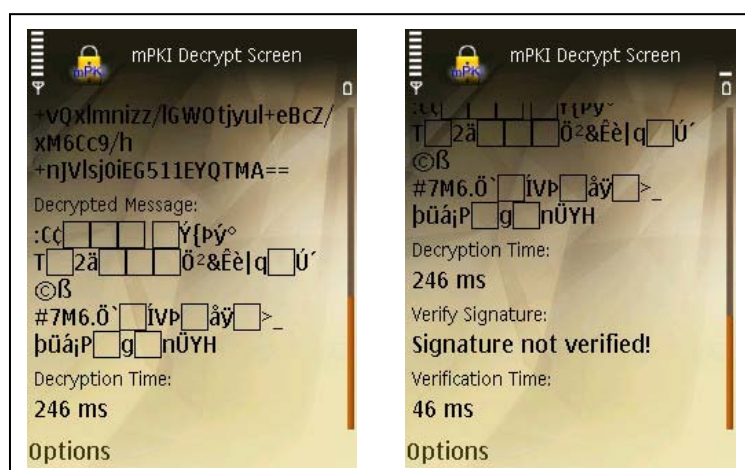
mPKI Decrypt Screen

+vQxlmnizz/lGWOtjyul+eBcZ/xM6Cc9/h+nJVlsj0iEG511EYQTMA==

Decrypted Message:

:Cç Ý{Þý°
T 2ä Ö²&Êè|q Ú´
©ß
#7M6.Ö` ÍVÞ åÿ >_
þüá¡P g nÜYH

Decryption Time:

246 ms

Options

mPKI Decrypt Screen

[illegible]
T 2ä Ö²&Êè|q Ú´
©ß
#7M6.Ö` ÍVÞ åÿ >_
þüá¡P g nÜYH

Decryption Time:

246 ms

Verify Signature:

Signature not verified!

Verification Time:

46 ms

Options